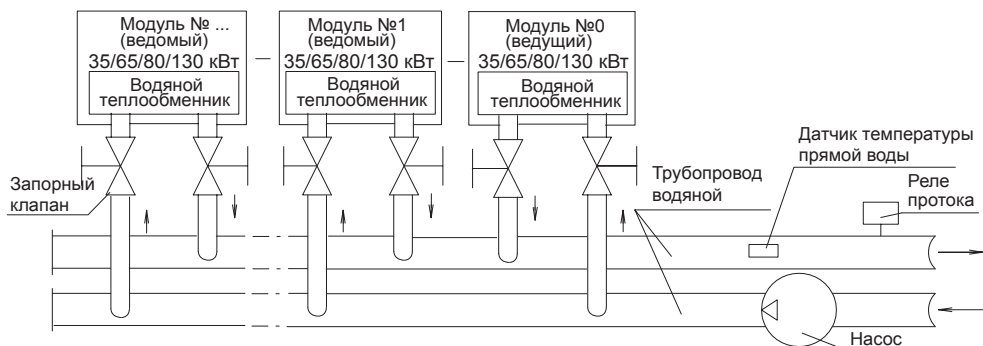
Модуль № ...
(ведомый)
35/65/80/130 кВт
Водяной теплообменник

Модуль №1
(ведомый)
35/65/80/130 кВт
Водяной теплообменник

Модуль №0
(ведущий)
35/65/80/130 кВт
Водяной теплообменник

Датчик температуры прямой воды

Запорный клапан

Трубопровод водяной

Реле протока

Насос